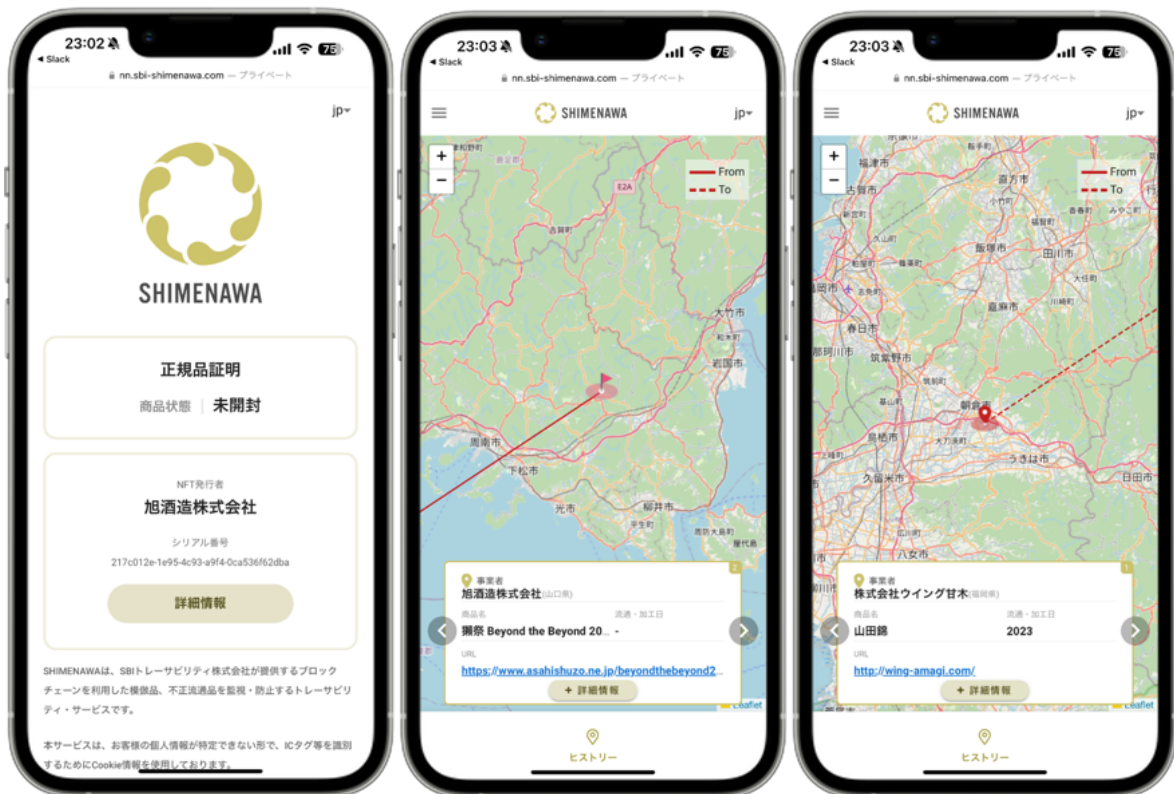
23:02
◂ Slack
nn.sbi-shimenawa.com — プライベート
jp▾

SHIMENAWA

正規品証明
商品状態 | 未開封

NFT発行者
旭酒造株式会社
シリアル番号
217c012e-1e95-4c93-a9f4-0ca536f62dba
詳細情報

SHIMENAWAは、SBIトレーサビリティ株式会社が提供するブロックチェーンを利用した模倣品、不正流通品を監視・防止するトレーサビリティ・サービスです。

本サービスは、お客様の個人情報が特定できない形で、ICタグ等を識別するためにCookie情報を使用しております。

23:03
◂ Slack
nn.sbi-shimenawa.com — プライベート
SHIMENAWA
jp▾
+
−
From
To
大竹市
岩国市
周南市
下松市
光市
柳井市
2
事業者
旭酒造株式会社(山口県)
商品名
獺祭 Beyond the Beyond 20...
流通・加工日
-
URL
https://www.asahishuzo.ne.jp/beyondthebeyond2...
+ 詳細情報
Leaflet
ヒストリー

23:03
◂ Slack
nn.sbi-shimenawa.com — プライベート
SHIMENAWA
jp▾
+
−
From
To
福津市
古賀市
直方市
飯塚市
田川市
嘉麻市
春日市
筑紫野市
朝倉市
鳥栖市
久留米市
うきは市
日田市
八女市
1
事業者
株式会社ウイング甘木(福岡県)
商品名
山田錦
流通・加工日
2023
URL
http://wing-amagi.com/
+ 詳細情報
Leaflet
ヒストリー